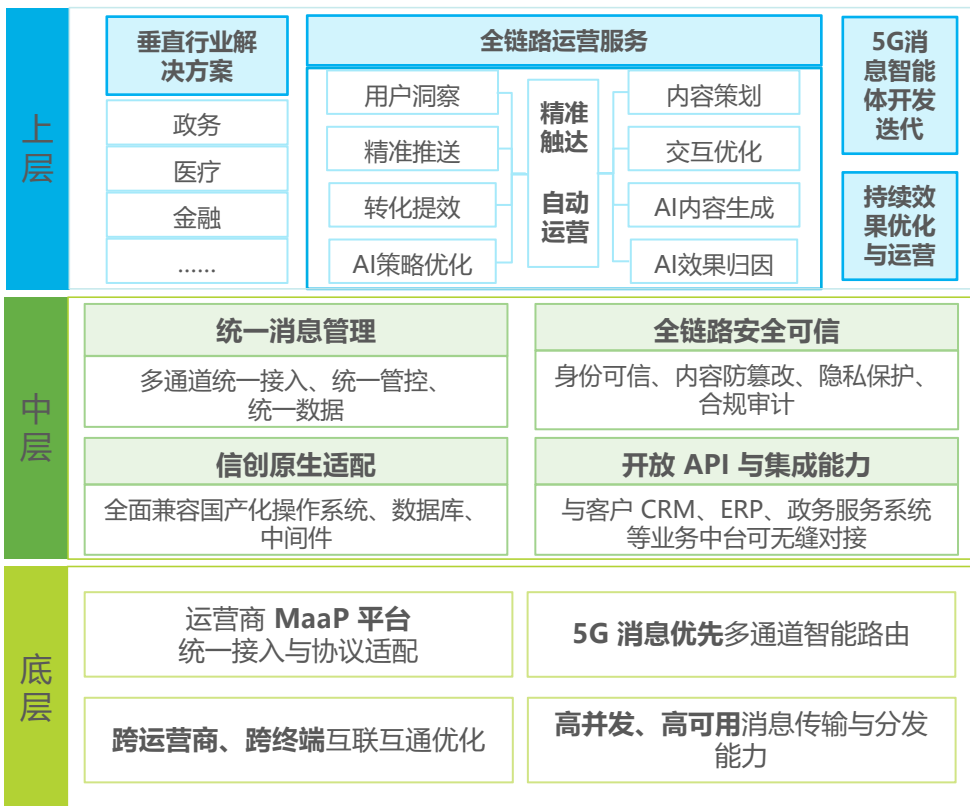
上层

垂直行业解决方案

政务

医疗

金融

……

全链路运营服务

用户洞察

精准推送

转化提效

AI策略优化

精准触达

自动运营

内容策划

交互优化

AI内容生成

AI效果归因

5G消息智能体开发迭代

持续效果优化与运营

中层

统一消息管理

多通道统一接入、统一管控、统一数据

全链路安全可信

身份可信、内容防篡改、隐私保护、合规审计

信创原生适配

全面兼容国产化操作系统、数据库、中间件

开放 API 与集成能力

与客户 CRM、ERP、政务服务系统等业务中台可无缝对接

底层

运营商 MaaP 平台统一接入与协议适配

5G 消息优先多通道智能路由

跨运营商、跨终端互联互通优化

高并发、高可用消息传输与分发能力